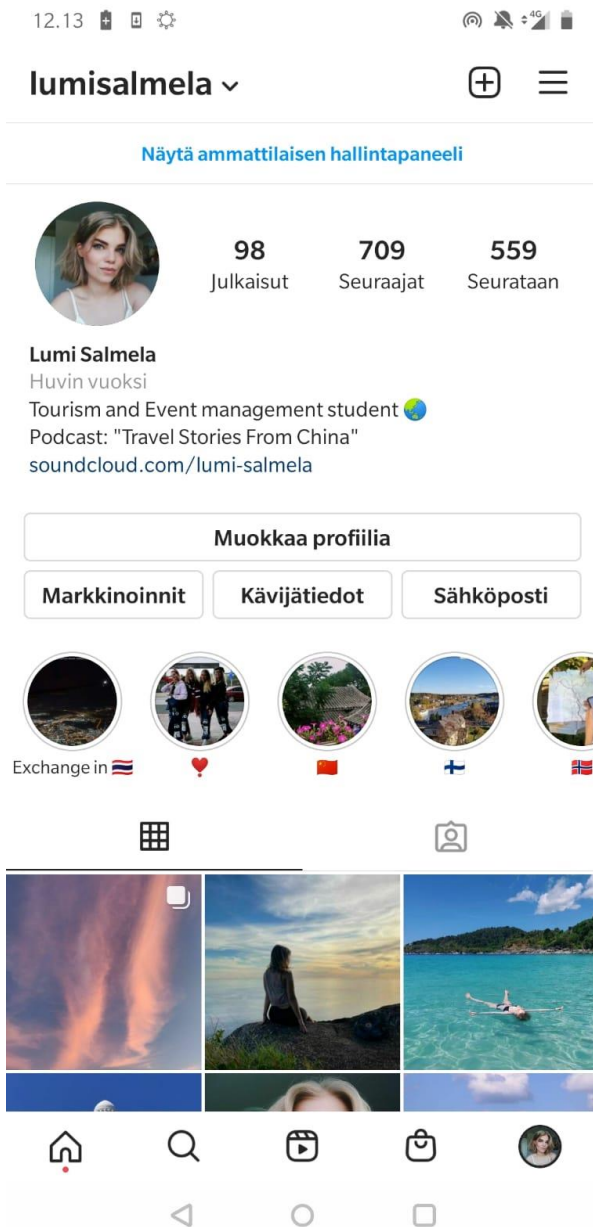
12.13

lumisalmela

Näytä ammattilaisen hallintapaneeli

98 Julkaisut
709 Seuraajat
559 Seurataan

Lumi Salmela
Huvin vuoksi
Tourism and Event management student 🌏
Podcast: "Travel Stories From China"
soundcloud.com/lumi-salmela

Muokkaa profiilia

Markkinoinnit
Kävijätiedot
Sähköposti

Exchange in 🇹🇭
❣️
🇨🇳
🇫🇮
🇳🇴